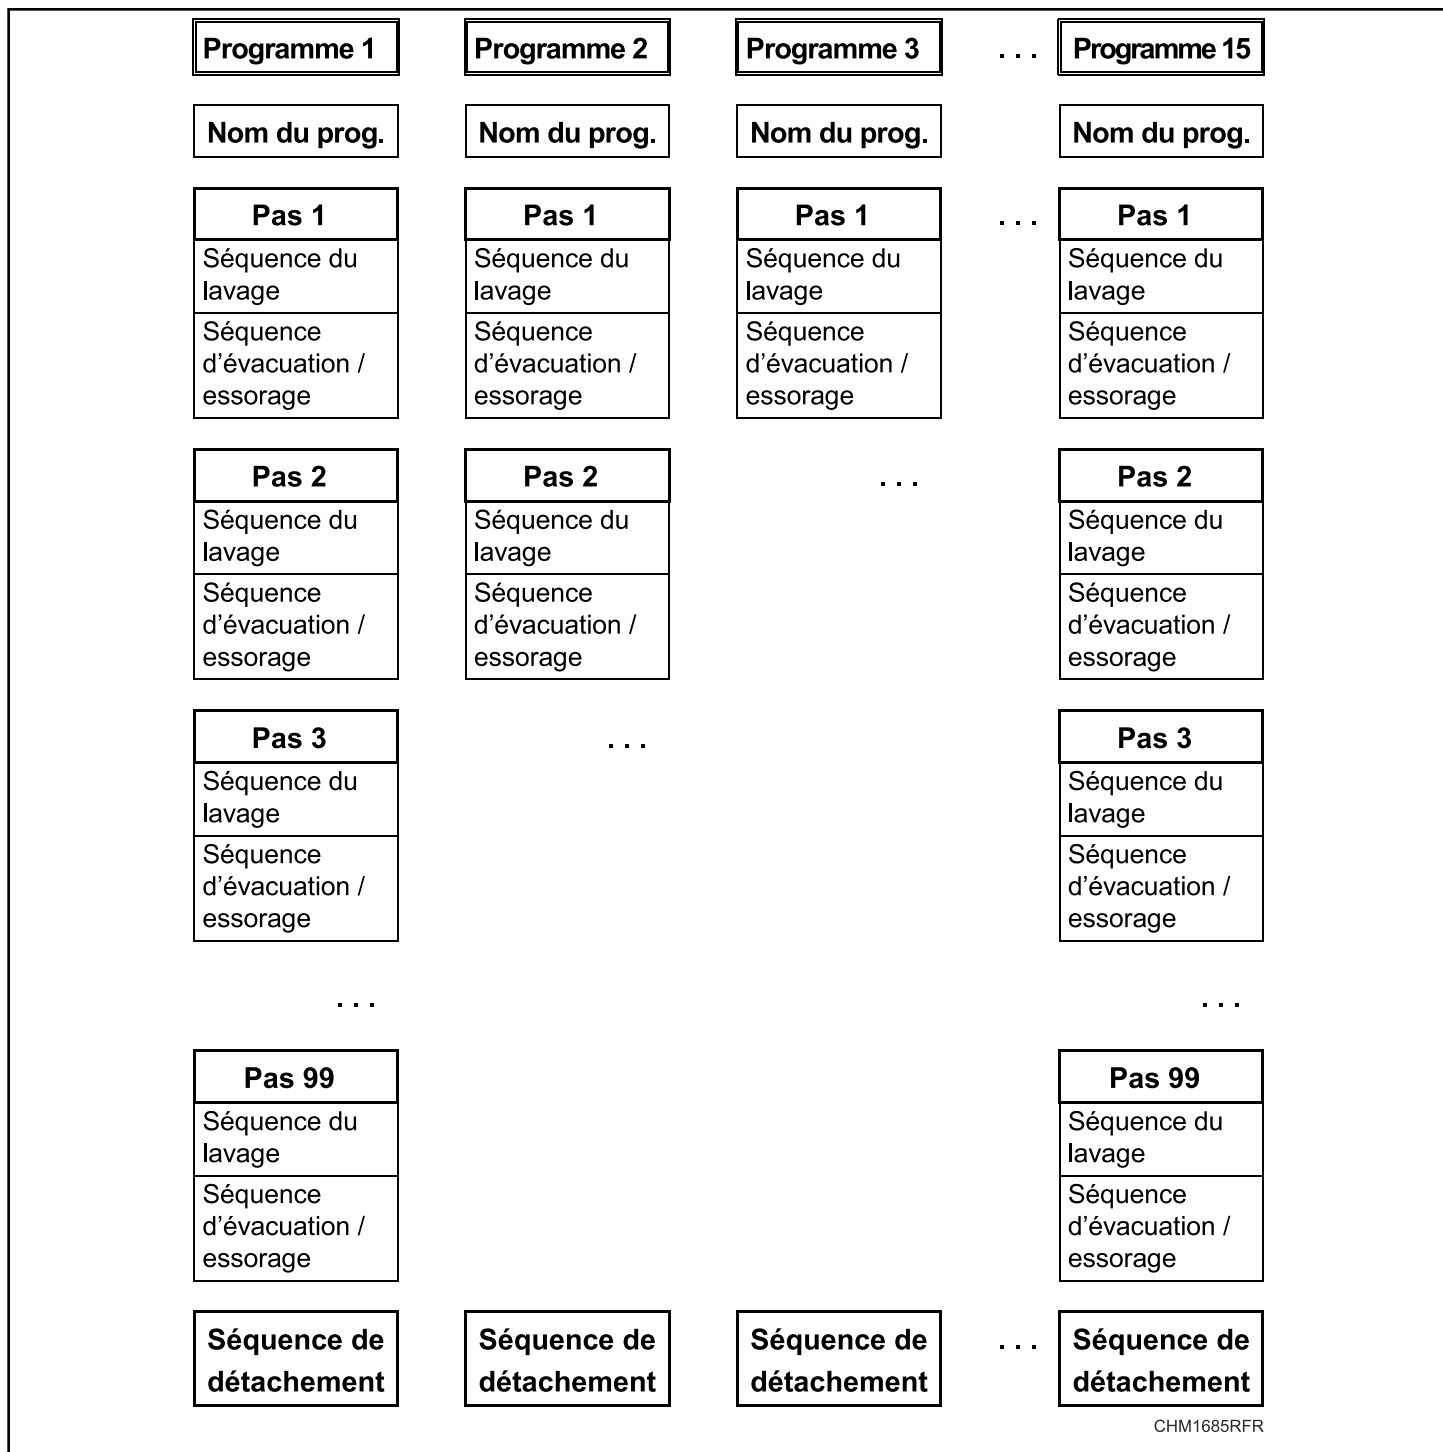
Programme 1
Programme 2
Programme 3
. . .
Programme 15

Nom du prog.
Nom du prog.
Nom du prog.
Nom du prog.

Pas 1
Séquence du lavage
Séquence d'évacuation / essorage

Pas 1
Séquence du lavage
Séquence d'évacuation / essorage

Pas 1
Séquence du lavage
Séquence d'évacuation / essorage

. . .

Pas 1
Séquence du lavage
Séquence d'évacuation / essorage

Pas 2
Séquence du lavage
Séquence d'évacuation / essorage

Pas 2
Séquence du lavage
Séquence d'évacuation / essorage

. . .

Pas 2
Séquence du lavage
Séquence d'évacuation / essorage

Pas 3
Séquence du lavage
Séquence d'évacuation / essorage

. . .

Pas 3
Séquence du lavage
Séquence d'évacuation / essorage

. . .

. . .

Pas 99
Séquence du lavage
Séquence d'évacuation / essorage

Pas 99
Séquence du lavage
Séquence d'évacuation / essorage

Séquence de détachement
Séquence de détachement
Séquence de détachement
. . .
Séquence de détachement

CHM1685RFR